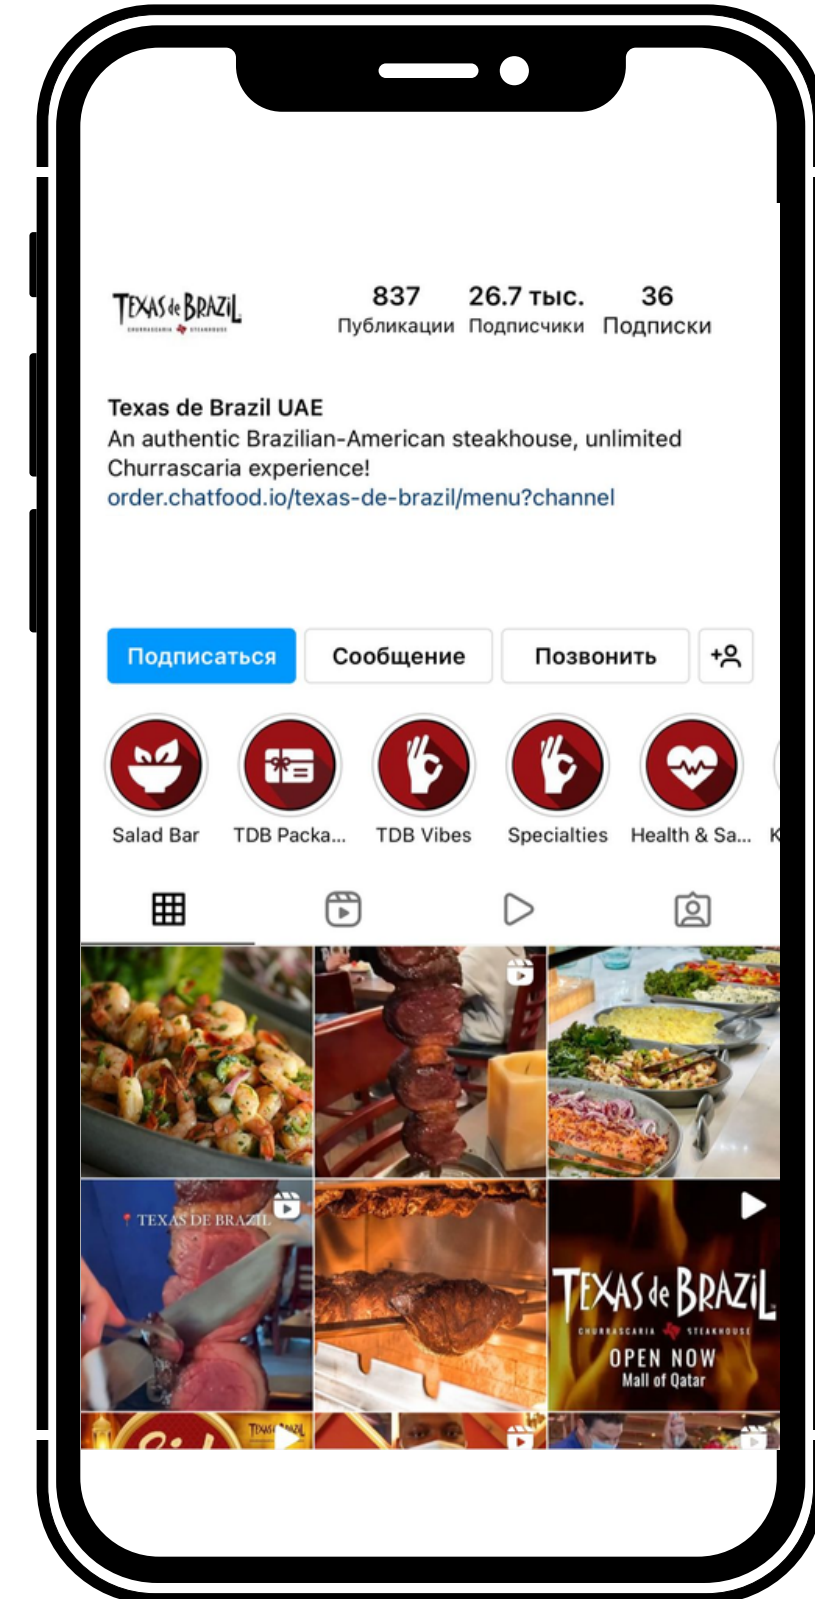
TEXAS de BRAZIL
CHURRASCARIA STEAKHOUSE

837
Публикации

26.7 тыс.
Подписчики

36
Подписки

Texas de Brazil UAE
An authentic Brazilian-American steakhouse, unlimited Churrascaria experience!
order.chatfood.io/texas-de-brazil/menu?channel

Подписаться
Сообщение
Позвонить

Salad Bar
TDB Packa...
TDB Vibes
Specialties
Health & Sa...
K

TEXAS DE BRAZIL

TEXAS de BRAZIL
CHURRASCARIA STEAKHOUSE
OPEN NOW
Mall of Qatar

TEXAS de BRAZIL